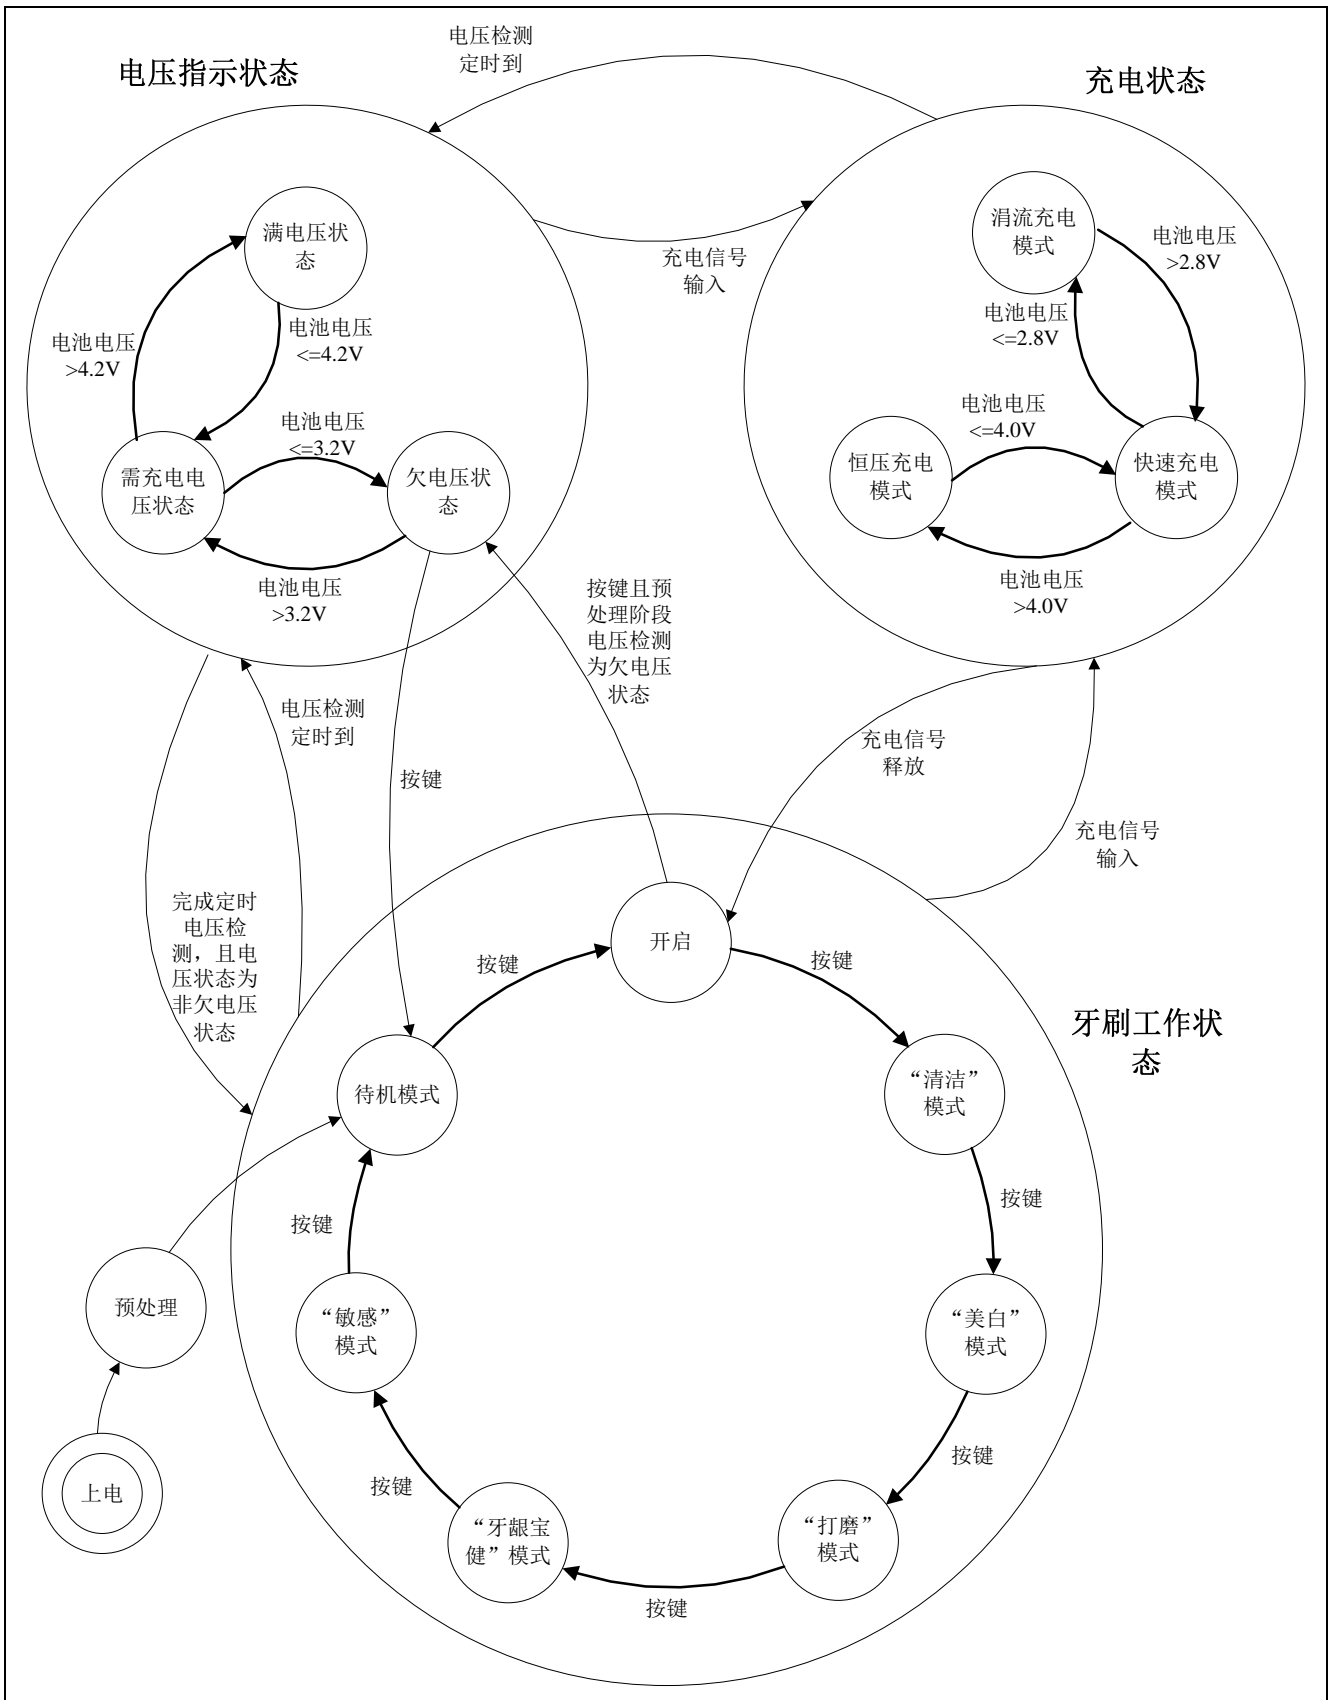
电压检测定时到

电压指示状态

充电状态

满电压状态

电池电压>4.2V

电池电压<=4.2V

电池电压<=3.2V

需充电电压状态

欠电压状态

电池电压>3.2V

充电信号输入

消流充电模式

电池电压>2.8V

电池电压<=2.8V

电池电压<=4.0V

恒压充电模式

快速充电模式

电池电压>4.0V

按键且预处理阶段电压检测为欠电压状态

电压检测定时到

按键

充电信号释放

充电信号输入

完成定时电压检测，且电压状态为非欠电压状态

开启

按键

按键

牙刷工作状态

待机模式

“清洁”模式

按键

按键

预处理

“敏感”模式

“美白”模式

按键

按键

上电

“牙龈宝健”模式

“打磨”模式

按键